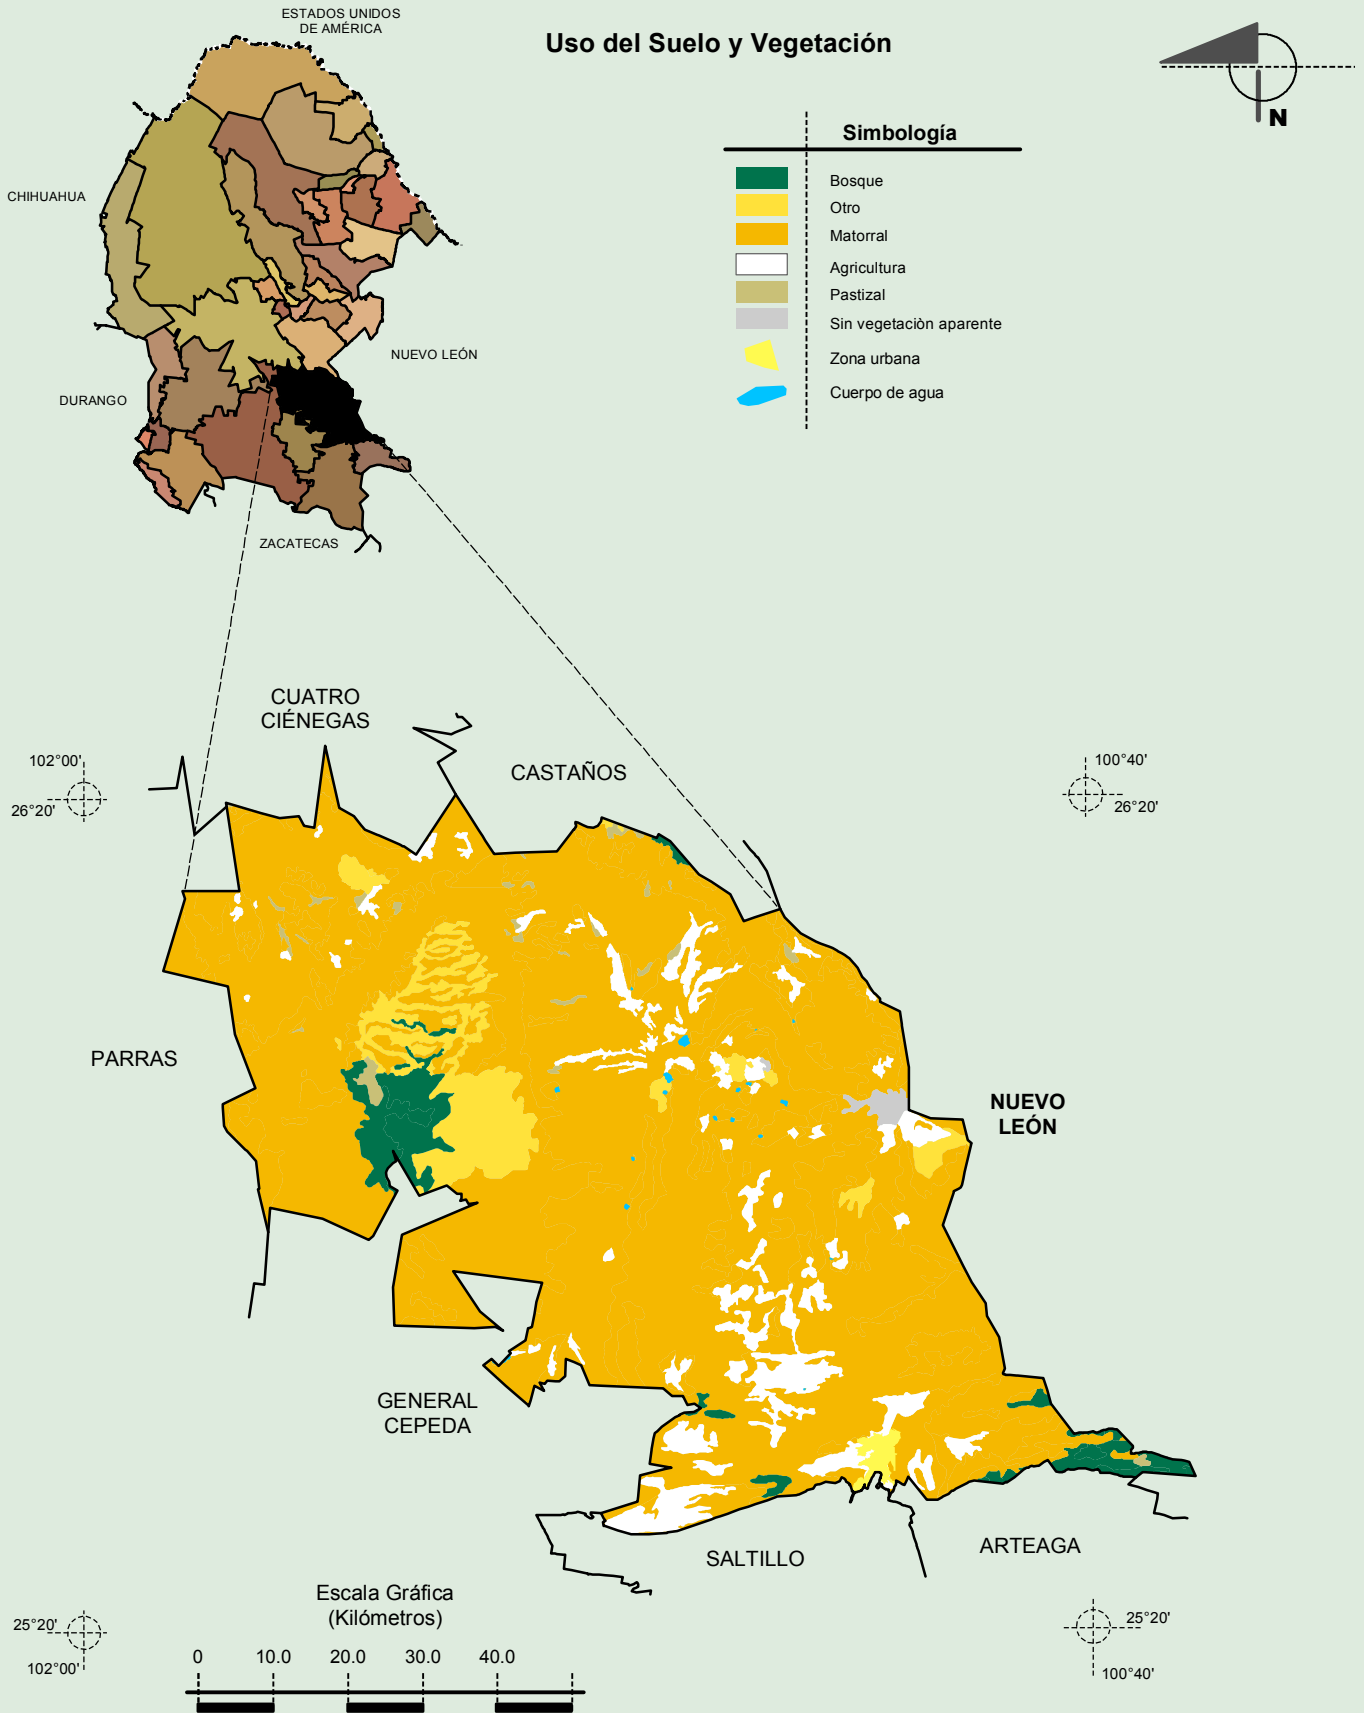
ESTADOS UNIDOS DE AMÉRICA

Uso del Suelo y Vegetación

N

Simbología

Bosque
Otro
Matorral
Agricultura
Pastizal
Sin vegetaciòn aparente
Zona urbana
Cuerpo de agua

CHIHUAHUA

NUEVO LEÓN

DURANGO

ZACATECAS

CUATRO CIÉNEGAS

CASTAÑOS

102°00'
26°20'

100°40'
26°20'

PARRAS

NUEVO LEÓN

GENERAL CEPEDA

SALTILLO

ARTEAGA

Escala Gráfica
(Kilómetros)

0 10.0 20.0 30.0 40.0

25°20'
102°00'

25°20'
100°40'